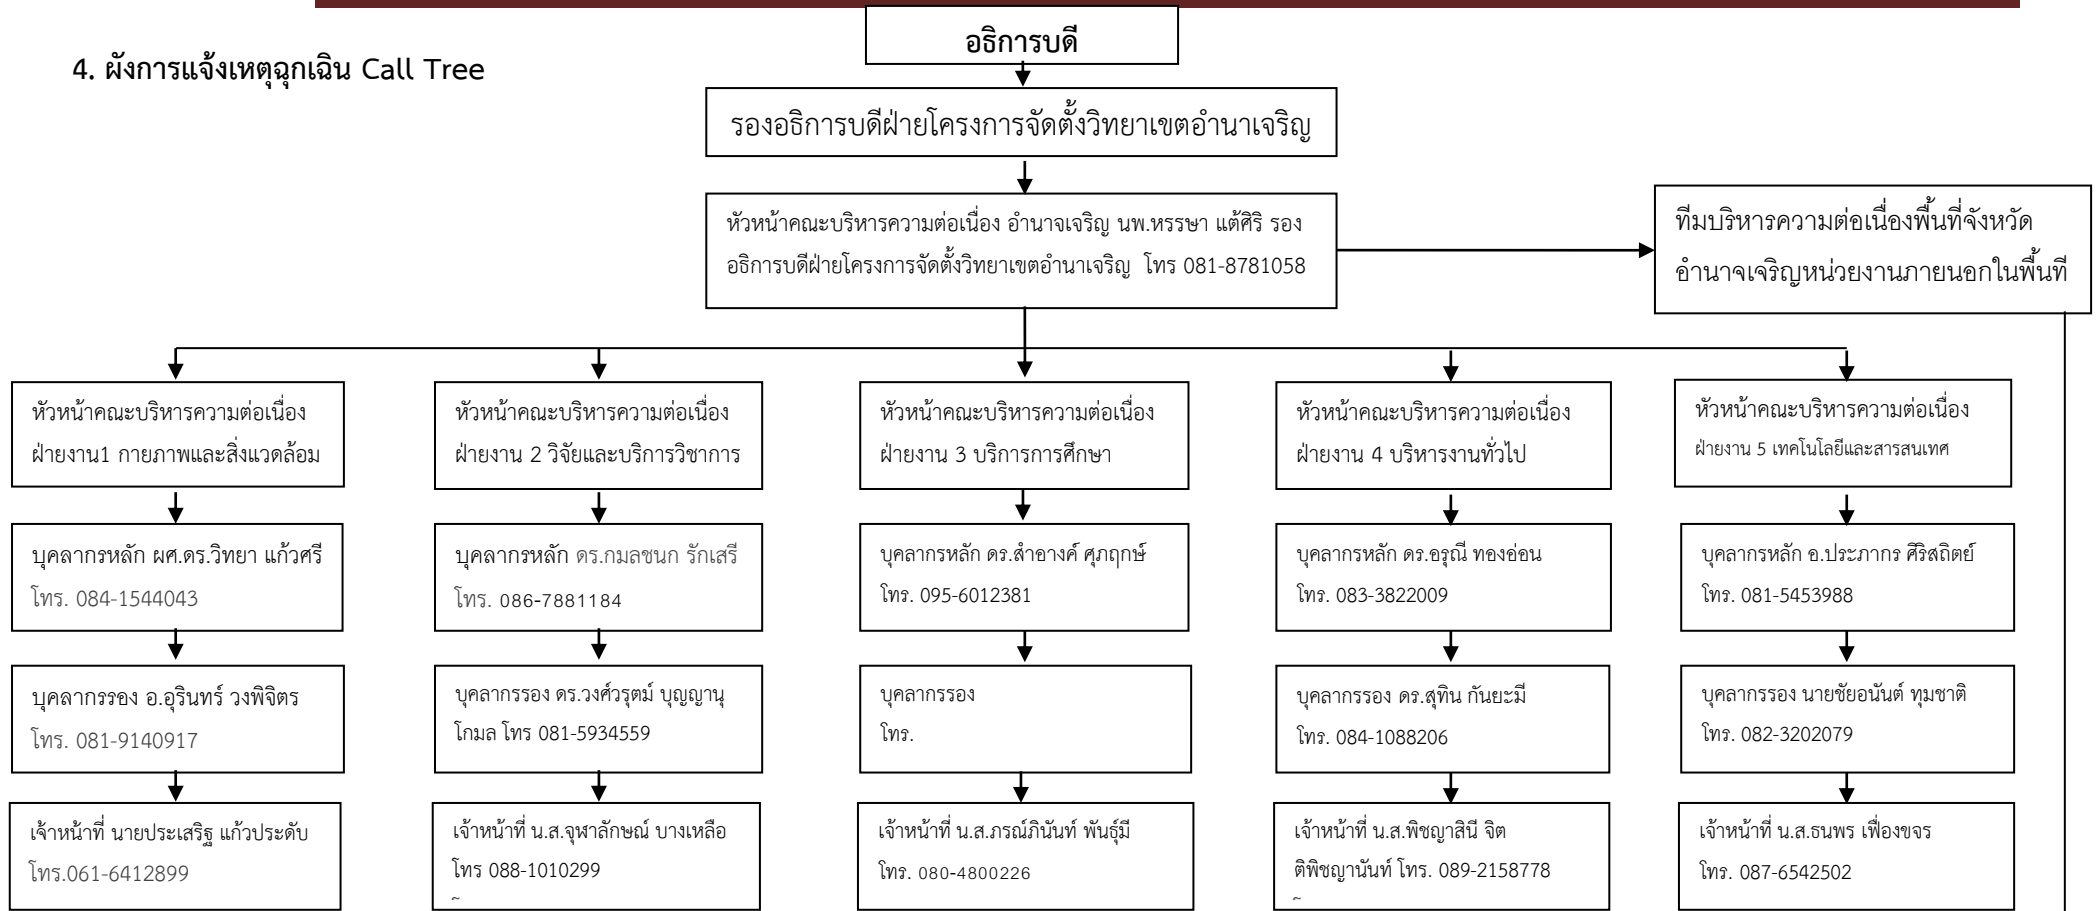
4. ผังการแจ้งเหตุฉุกเฉิน Call Tree

อธิการบดี

รองอธิการบดีฝ่ายโครงการจัดตั้งวิทยาเขตอำนาเจริญ

หัวหน้าคณะบริหารความต่อเนื่อง อำนาจเจริญ นพ.หรรษา แต้ศิริ รองอธิการบดีฝ่ายโครงการจัดตั้งวิทยาเขตอำนาเจริญ โทร 081-8781058

ทีมบริหารความต่อเนื่องพื้นที่จังหวัดอำนาจเจริญหน่วยงานภายนอกในพื้นที่

หัวหน้าคณะบริหารความต่อเนื่อง ฝ่ายงาน1 กายภาพและสิ่งแวดล้อม

บุคลากรหลัก ผศ.ดร.วิทยา แก้วศรี โทร. 084-1544043

บุคลากรรอง อ.อุรินทร์ วงพิจิตร โทร. 081-9140917

เจ้าหน้าที่ นายประเสริฐ แก้วประดับ โทร.061-6412899

หัวหน้าคณะบริหารความต่อเนื่อง ฝ่ายงาน 2 วิจัยและบริการวิชาการ

บุคลากรหลัก ดร.กมลชนก รักเสรี โทร. 086-7881184

บุคลากรรอง ดร.วงศ์วรุตม์ บุญญานุโกมล โทร 081-5934559

เจ้าหน้าที่ น.ส.จุฬาลักษณ์ บางเหลือ โทร 088-1010299

หัวหน้าคณะบริหารความต่อเนื่อง ฝ่ายงาน 3 บริการการศึกษา

บุคลากรหลัก ดร.สำอางค์ ศุภฤกษ์ โทร. 095-6012381

บุคลากรรอง โทร.

เจ้าหน้าที่ น.ส.ภรณ์ภินันท์ พันธุ์มี โทร. 080-4800226

หัวหน้าคณะบริหารความต่อเนื่อง ฝ่ายงาน 4 บริหารงานทั่วไป

บุคลากรหลัก ดร.อรุณี ทองอ่อน โทร. 083-3822009

บุคลากรรอง ดร.สุทิน กันยะมี โทร. 084-1088206

เจ้าหน้าที่ น.ส.พิชญาสินี จิตติพิชญานันท์ โทร. 089-2158778

หัวหน้าคณะบริหารความต่อเนื่อง ฝ่ายงาน 5 เทคโนโลยีและสารสนเทศ

บุคลากรหลัก อ.ประภากร ศิริสถิตย์ โทร. 081-5453988

บุคลากรรอง นายชัยอนันต์ ทุมชาติ โทร. 082-3202079

เจ้าหน้าที่ น.ส.ธนพร เฟื่องขจร โทร. 087-6542502